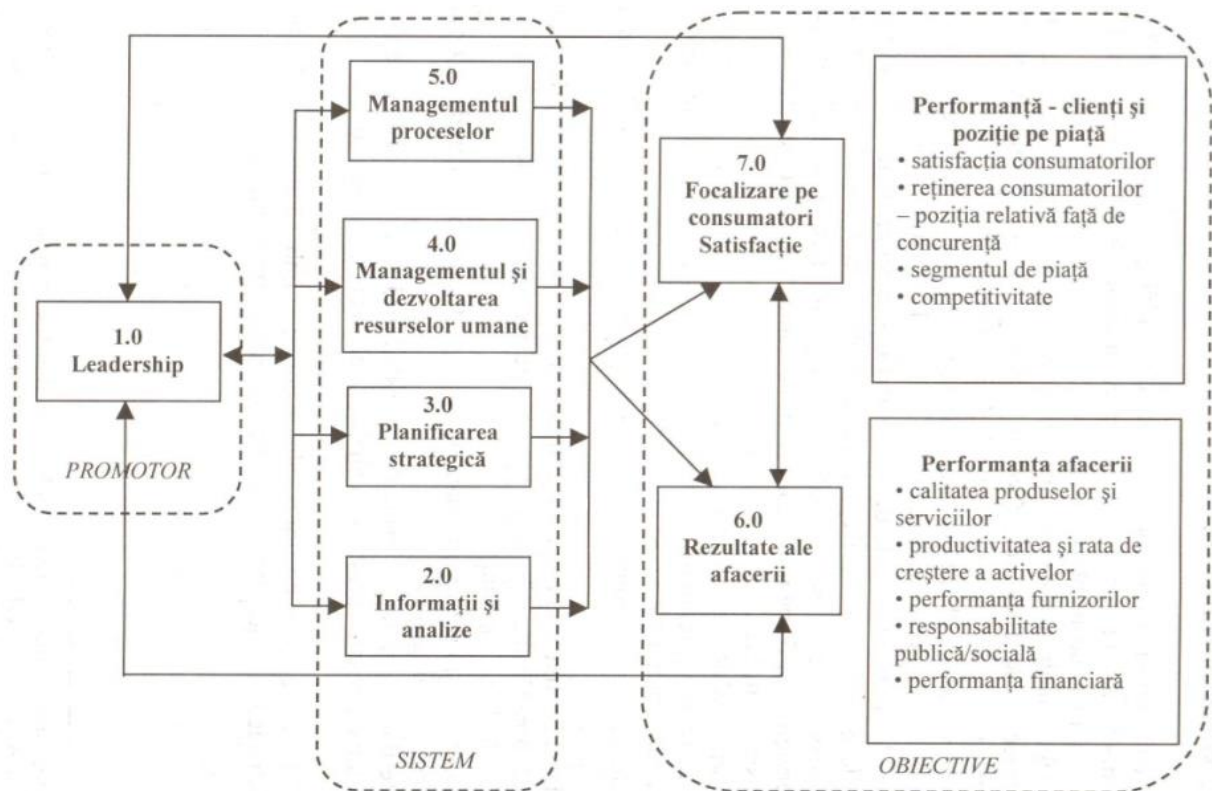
1.0
Leadership

PROMOTOR

5.0
Managementul proceselor

4.0
Managementul şi dezvoltarea resurselor umane

3.0
Planificarea strategică

2.0
Informaţii şi analize

SISTEM

7.0
Focalizare pe consumatori Satisfacţie

6.0
Rezultate ale afacerii

Performanţă - clienţi şi poziţie pe piaţă
• satisfacţia consumatorilor
• reţinerea consumatorilor
– poziţia relativă faţă de concurenţă
• segmentul de piaţă
• competitivitate

Performanţa afacerii
• calitatea produselor şi serviciilor
• productivitatea şi rata de creştere a activelor
• performanţa furnizorilor
• responsabilitate publică/socială
• performanţa financiară

OBIECTIVE